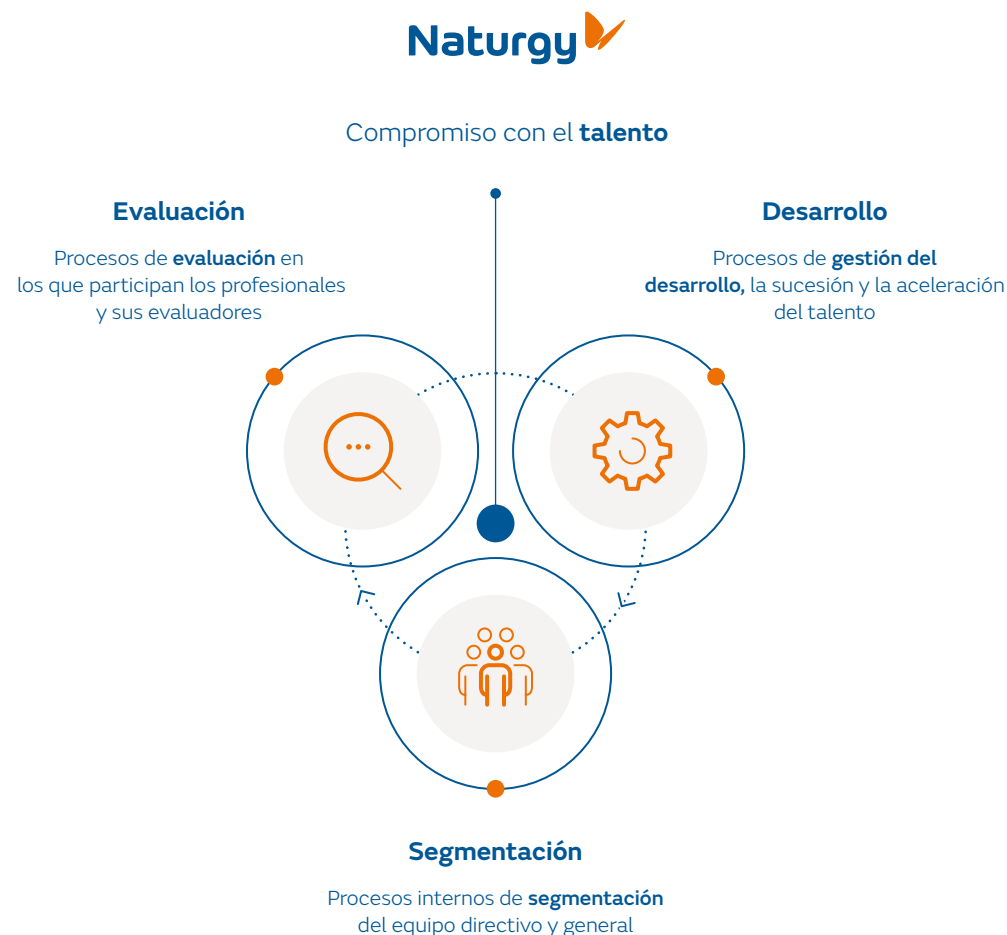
Naturgy

Compromiso con el **talento**

**Evaluación**

Procesos de **evaluación** en los que participan los profesionales y sus evaluadores

**Desarrollo**

Procesos de **gestión del desarrollo,** la sucesión y la aceleración del talento

**Segmentación**

Procesos internos de **segmentación** del equipo directivo y general